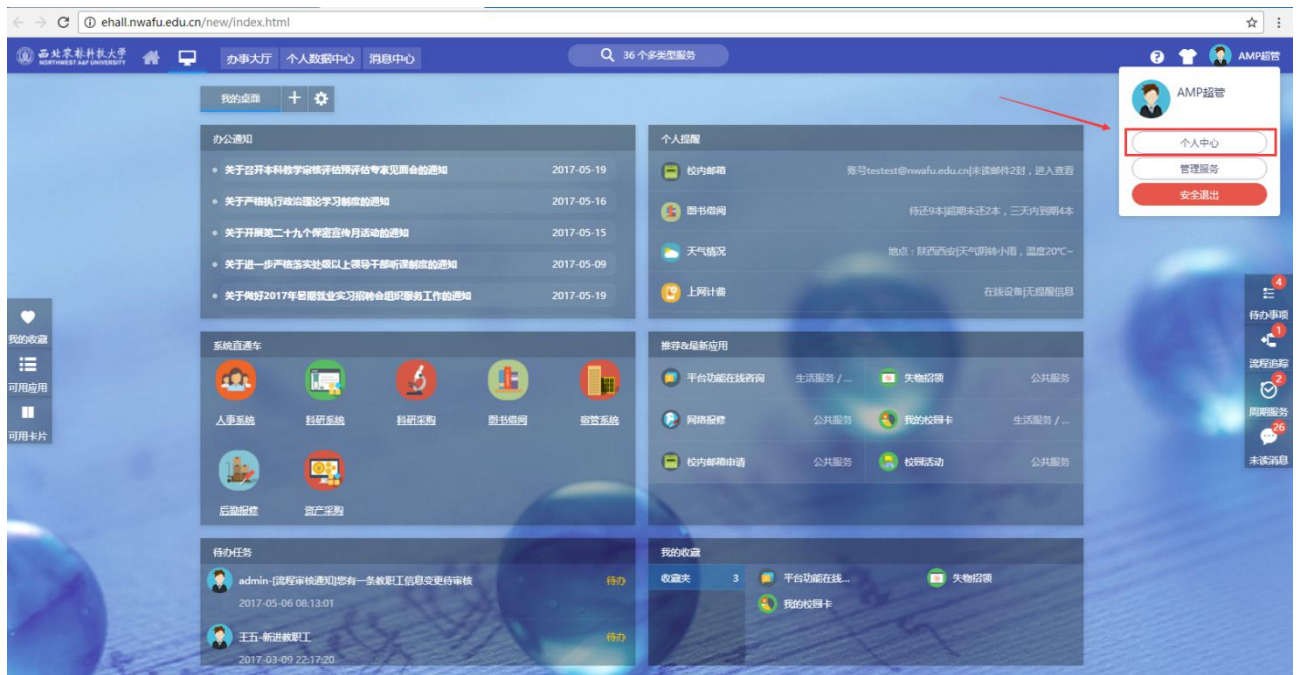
ehall.nwafu.edu.cn/new/index.html

西北农林科技大学 NORTHWEST A&F UNIVERSITY 办事大厅 个人数据中心 消息中心 36 个多类型服务 AMP超管

AMP超管
个人中心
管理服务
安全退出

我的桌面

办公通知
关于召开本科教学审核评估预评估专家见面会的通知 2017-05-19
关于严格执行政治理论学习制度的通知 2017-05-16
关于开展第二十九个保密宣传月活动的通知 2017-05-15
关于进一步严格落实处级以上领导干部听课制度的通知 2017-05-09
关于做好2017年暑期就业实习招聘会组织服务工作的通知 2017-05-19

个人提醒
校内邮箱 账号testest@nwafu.edu.cn|未读邮件2封，进入查看
图书借阅 待还9本|超期未还2本，三天内到期4本
天气情况 地点：陕西西安|天气阴转小雨，温度20℃~
上网计费 在线设备|无提醒信息

我的收藏
可用应用
可用卡片

系统直通车
人事系统 科研系统 科研采购 图书借阅 宿管系统
后勤报修 资产采购

推荐&最新应用
平台功能在线咨询 生活服务 / ... 失物招领 公共服务
网络报修 公共服务 我的校园卡 生活服务 / ...
校内邮箱申请 公共服务 校园活动 公共服务

4 待办事项
1 流程追踪
2 周期服务
26 未读消息

待办任务
admin-[流程审核通知]您有一条教职工信息变更待审核 待办
2017-05-06 08:13:01
王五-新进教职工 待办
2017-03-09 22:17:20

我的收藏
收藏夹 3
平台功能在线... 失物招领
我的校园卡